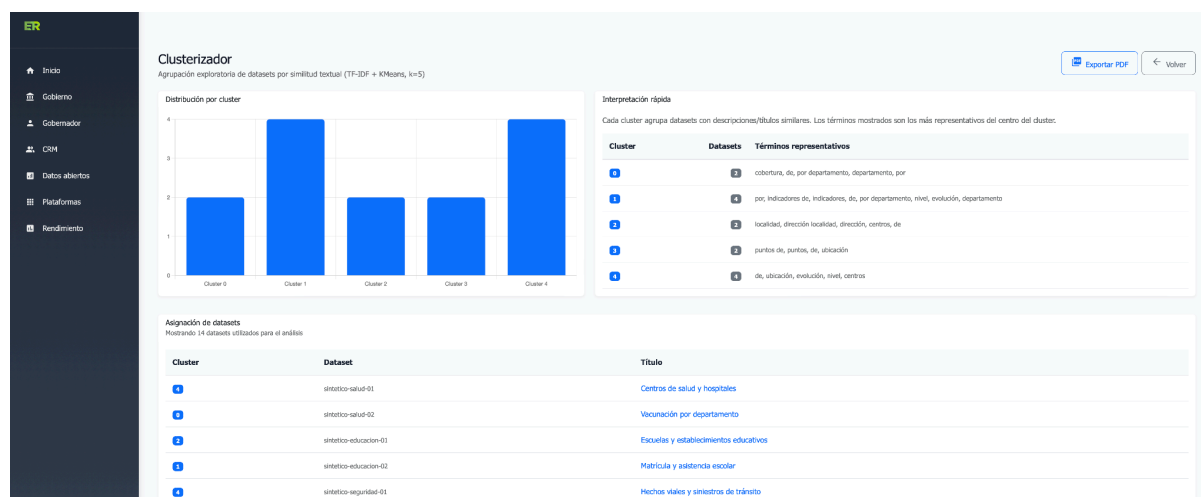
ER

Inicio
Gobierno
Gobernador
CRM
Datos abiertos
Plataformas
Rendimiento

Clusterizador
Agrupación exploratoria de datasets por similitud textual (TF-IDF + KMeans, k=5)

Exportar PDF
Volver

Distribución por cluster

4
3
2
1
0
Cluster 0
Cluster 1
Cluster 2
Cluster 3
Cluster 4

Interpretación rápida

Cada cluster agrupa datasets con descripciones/títulos similares. Los términos mostrados son los más representativos del centro del cluster.

| Cluster | Datasets | Términos representativos |
|---|---|---|
| 0 | 2 | cobertura, de, por departamento, departamento, por |
| 1 | 4 | por, indicadores de, indicadores, de, por departamento, nivel, evolución, departamento |
| 2 | 2 | localidad, dirección localidad, dirección, centros, de |
| 3 | 2 | puntos de, puntos, de, ubicación |
| 4 | 4 | de, ubicación, evolución, nivel, centros |

Asignación de datasets
Mostrando 14 datasets utilizados para el análisis

| Cluster | Dataset | Título |
|---|---|---|
| 4 | sintetico-salud-01 | Centros de salud y hospitales |
| 0 | sintetico-salud-02 | Vacunación por departamento |
| 2 | sintetico-educacion-01 | Escuelas y establecimientos educativos |
| 1 | sintetico-educacion-02 | Matrícula y asistencia escolar |
| 4 | sintetico-seguridad-01 | Hechos viales y siniestros de tránsito |